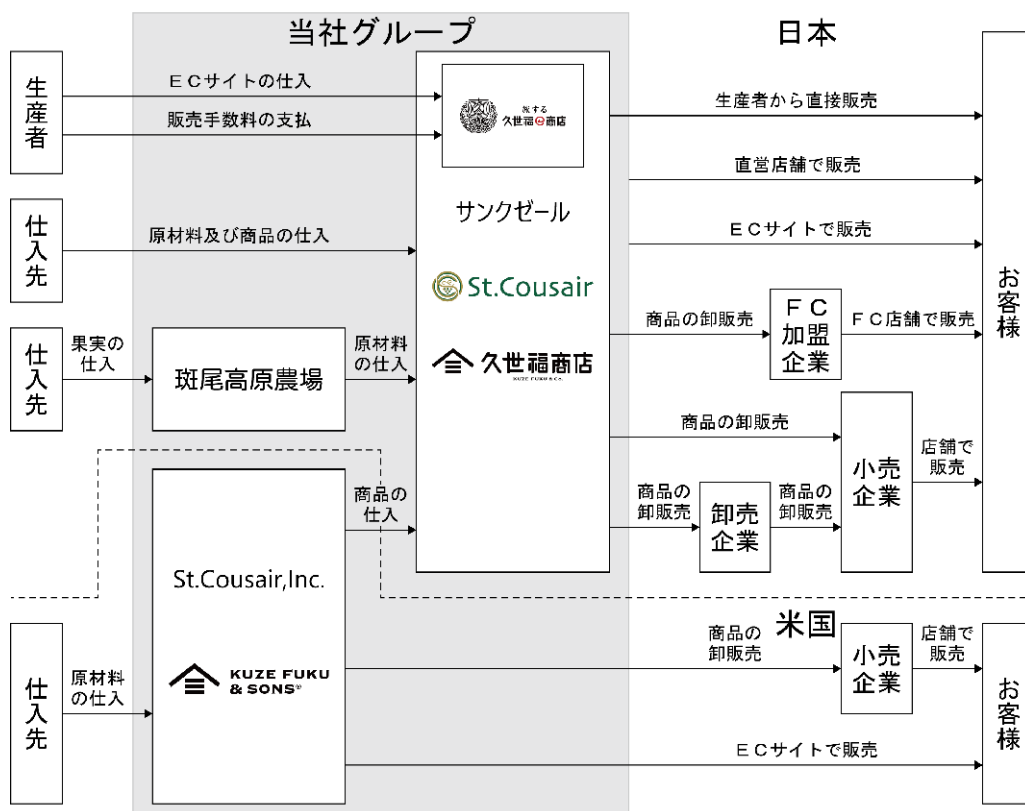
当社グループ

日本

生産者

ＥＣサイトの仕入

販売手数料の支払

旅する久世福e商店

生産者から直接販売

直営店舗で販売

サンクゼール

ＥＣサイトで販売

仕入先

原材料及び商品の仕入

St.Cousair

お客様

仕入先

果実の仕入

斑尾高原農場

原材料の仕入

久世福商店

KUZE FUKU & Co.

商品の卸販売

ＦＣ加盟企業

ＦＣ店舗で販売

商品の卸販売

小売企業

店舗で販売

商品の仕入

商品の卸販売

卸売企業

商品の卸販売

St.Cousair,Inc.

米国

仕入先

原材料の仕入

KUZE FUKU & SONS

商品の卸販売

小売企業

店舗で販売

お客様

ＥＣサイトで販売